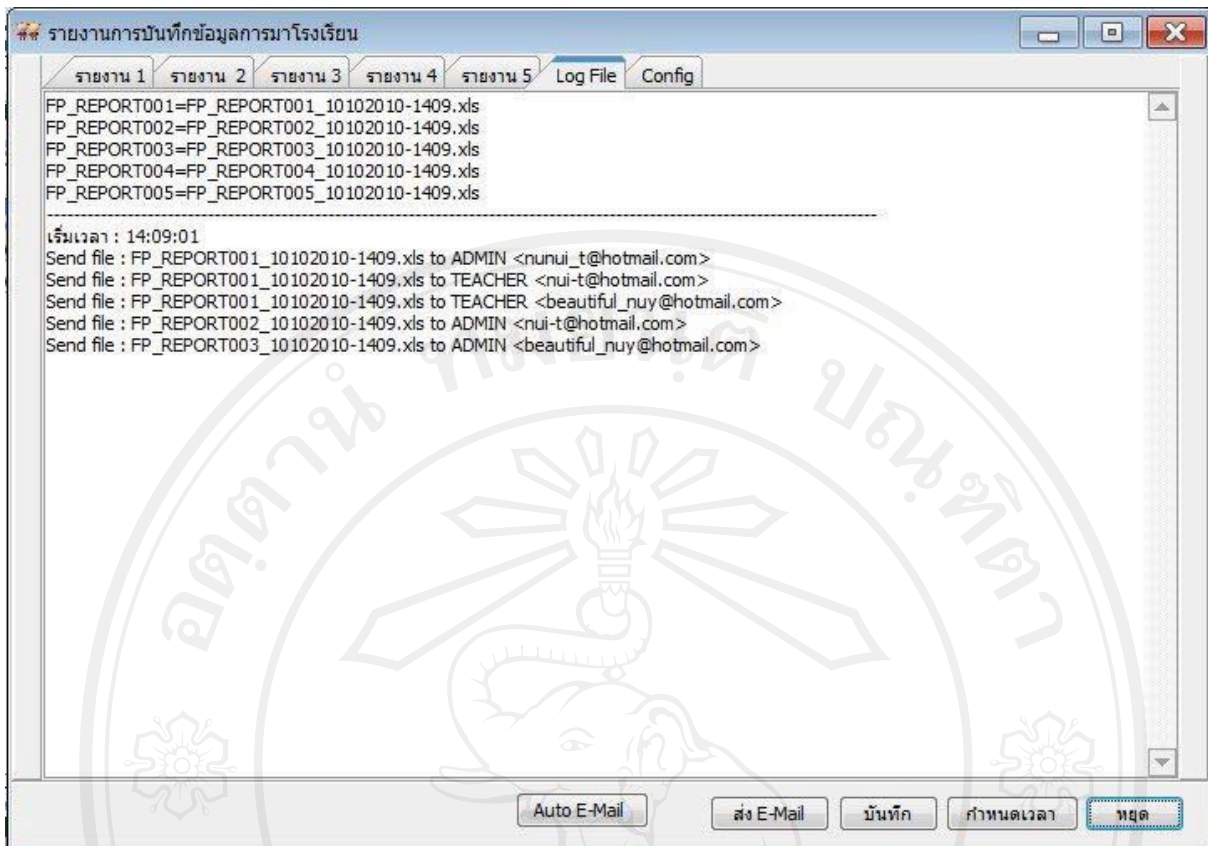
รายงานการบันทึกข้อมูลการมาโรงเรียน

รายงาน 1 | รายงาน 2 | รายงาน 3 | รายงาน 4 | รายงาน 5 | Log File | Config

FP_REPORT001=FP_REPORT001_10102010-1409.xls
FP_REPORT002=FP_REPORT002_10102010-1409.xls
FP_REPORT003=FP_REPORT003_10102010-1409.xls
FP_REPORT004=FP_REPORT004_10102010-1409.xls
FP_REPORT005=FP_REPORT005_10102010-1409.xls
--------------------------------------------------------------------------------
เริ่มเวลา : 14:09:01
Send file : FP_REPORT001_10102010-1409.xls to ADMIN <nunui_t@hotmail.com>
Send file : FP_REPORT001_10102010-1409.xls to TEACHER <nui-t@hotmail.com>
Send file : FP_REPORT001_10102010-1409.xls to TEACHER <beautiful_nuy@hotmail.com>
Send file : FP_REPORT002_10102010-1409.xls to ADMIN <nui-t@hotmail.com>
Send file : FP_REPORT003_10102010-1409.xls to ADMIN <beautiful_nuy@hotmail.com>

Auto E-Mail | ส่ง E-Mail | บันทึก | กำหนดเวลา | หยุด